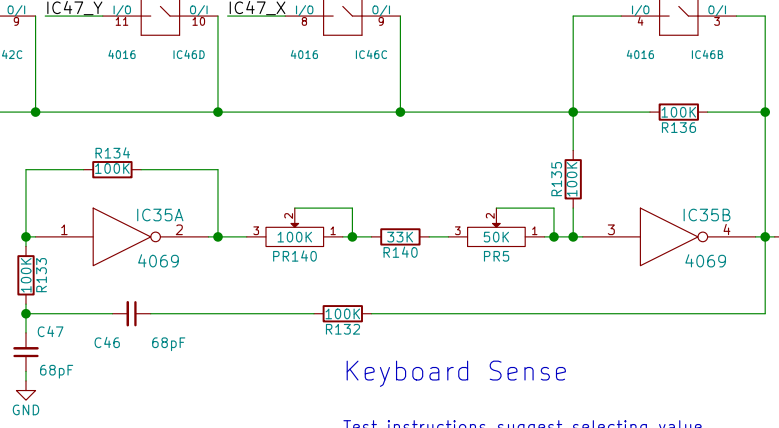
0/I 9 42C
IC47_Y I/O 11 0/I 10 4016 IC46D
IC47_X I/O 8 0/I 9 4016 IC46C
I/O 4 0/I 3 4016 IC46B

R134 100K
100K R136
R135 100K
1 IC35A 2 4069
3 2 100K 1 PR140
33K R140
3 2 50K 1 PR5
3 IC35B 4 4069
100K R133
C47 68pF
GND
C46 68pF
100K R132

Keyboard Sense

Test instructions suggest selecting value